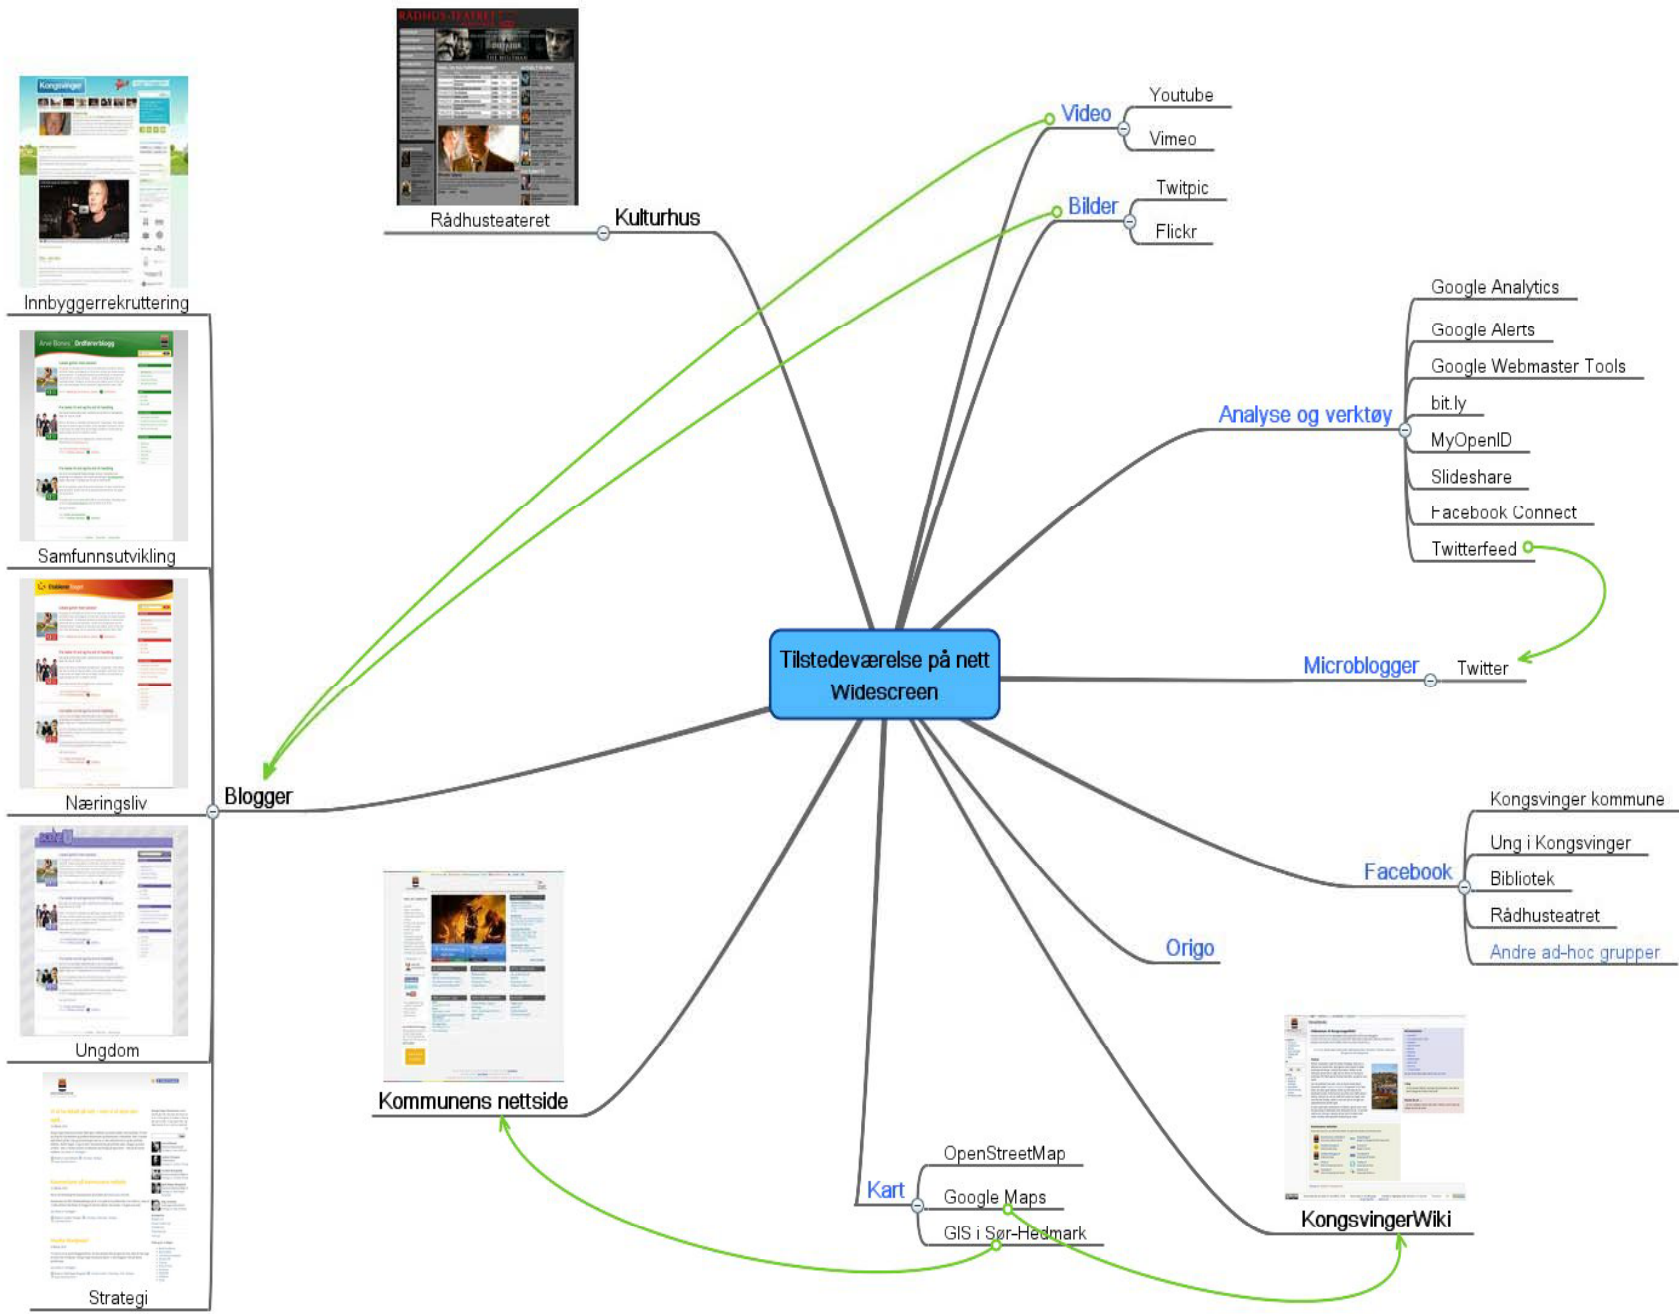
Tilstedeværelse på nett
Widescreen

Kulturhus
Rådhusteateret

Video
Youtube
Vimeo

Bilder
Twitpic
Flickr

Analyse og verktøy
Google Analytics
Google Alerts
Google Webmaster Tools
bit.ly
MyOpenID
Slideshare
Facebook Connect
Twitterfeed

Microblogger
Twitter

Facebook
Kongsvinger kommune
Ung i Kongsvinger
Bibliotek
Rådhusteatret
Andre ad-hoc grupper

Origo

KongsvingerWiki

Kart
OpenStreetMap
Google Maps
GIS i Sør-Hedmark

Kommunens nettside

Blogger
Innbyggerrekruttering
Samfunnsutvikling
Næringsliv
Ungdom
Strategi